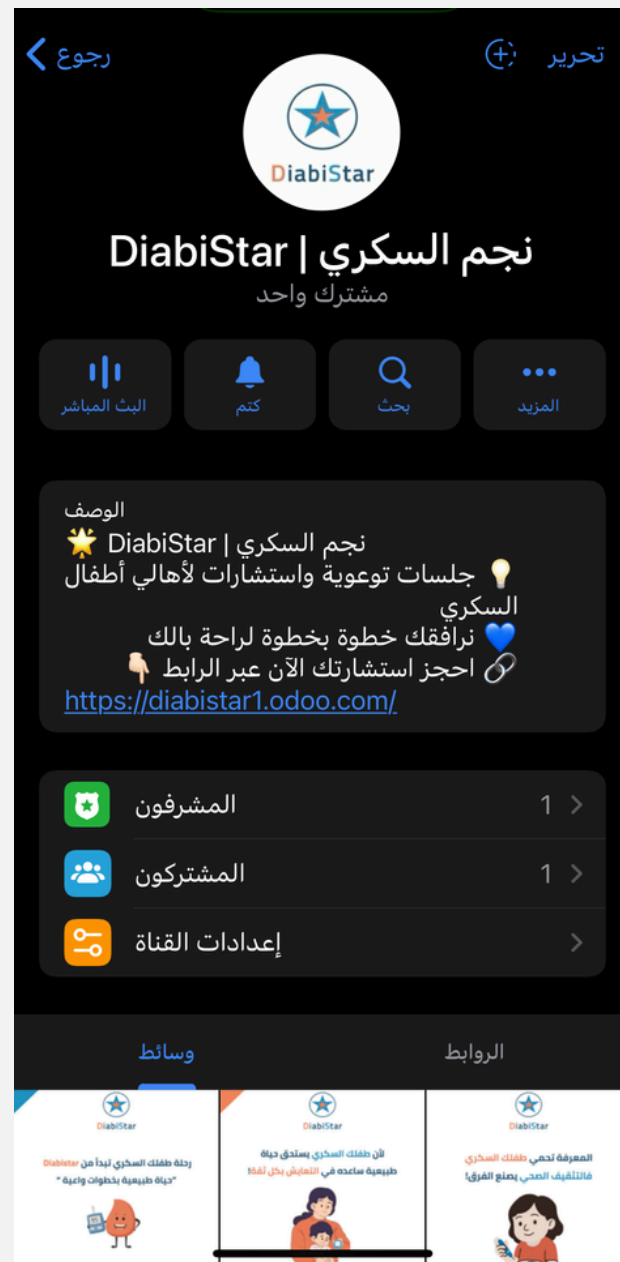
رجوع
تحرير

DiabiStar

نجم السكري | DiabiStar
مشترك واحد

البث المباشر
كتم
بحث
المزيد

الوصف
🌟 نجم السكري | DiabiStar
💡 جلسات توعوية واستشارات لأهالي أطفال السكري
💙 نرافقك خطوة بخطوة لراحة بالك
🔗 احجز استشارتك الآن عبر الرابط 👇🏻
https://diabistar1.odoo.com/

المشرفون 1
المشتركون 1
إعدادات القناة

وسائط
الروابط

DiabiStar
رحلة طفلك السكري تبدأ من Diabistar
"حياة طبيعية بخطوات واعية"

DiabiStar
لأن طفلك السكري يستحق حياة طبيعية ساعده في التعايش بكل ثقة!

DiabiStar
المعرفة تحمي طفلك السكري
فالتثقيف الصحي يصنع الفرق!